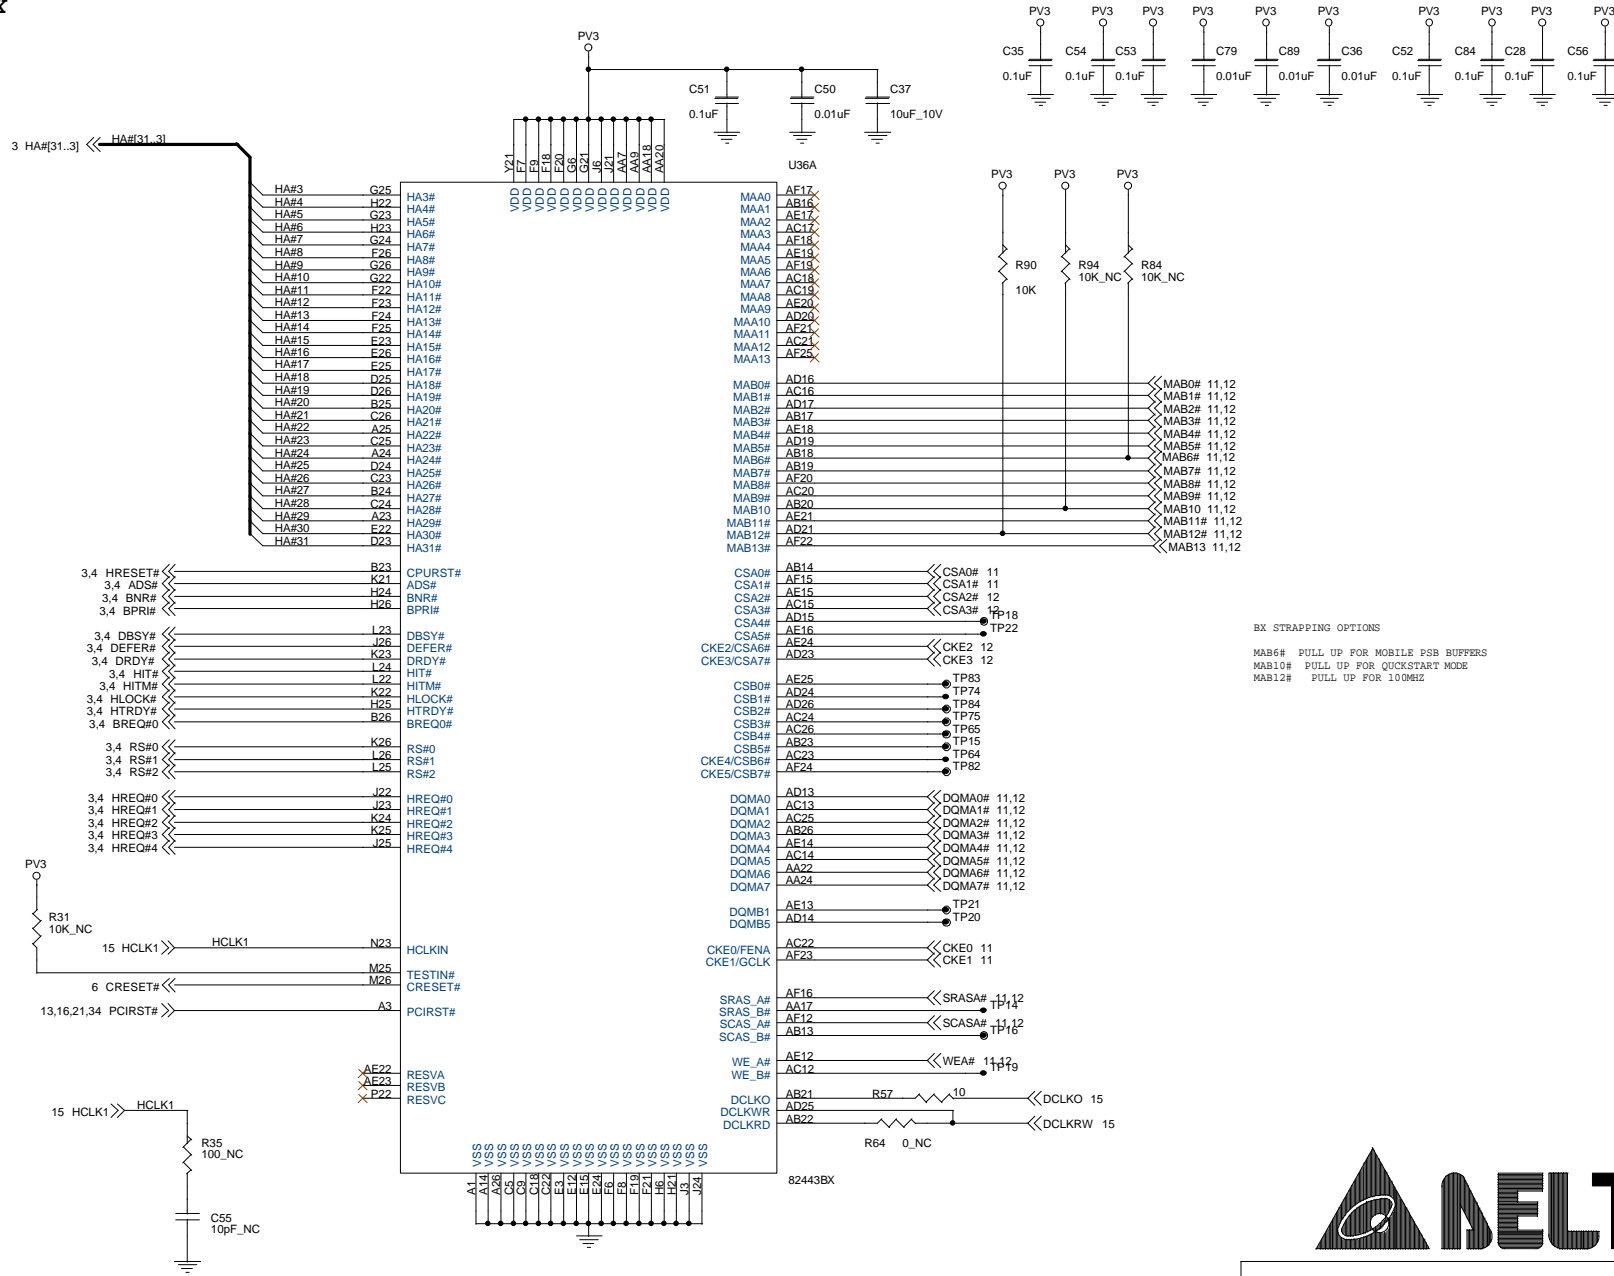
PV3 PV3 PV3 PV3 PV3 PV3 PV3 PV3 PV3 PV3
C35 0.1uF C54 0.1uF C53 0.1uF C79 0.01uF C89 0.01uF C36 0.01uF C52 0.1uF C84 0.1uF C28 0.1uF C56 0.1uF

PV3
C51 0.1uF C50 0.01uF C37 10uF_10V

3 HA#[31..3] HA#[31..3]

Y21 F7 F9 F18 F20 G6 G21 J6 J21 AA7 AA9 AA18 AA20
VDD VDD VDD VDD VDD VDD VDD VDD VDD VDD VDD VDD VDD

U36A

HA#3 G25 HA3#
HA#4 H22 HA4#
HA#5 G23 HA5#
HA#6 H23 HA6#
HA#7 G24 HA7#
HA#8 F26 HA8#
HA#9 G26 HA9#
HA#10 G22 HA10#
HA#11 F22 HA11#
HA#12 F23 HA12#
HA#13 F24 HA13#
HA#14 F25 HA14#
HA#15 E23 HA15#
HA#16 E26 HA16#
HA#17 E25 HA17#
HA#18 D25 HA18#
HA#19 D26 HA19#
HA#20 B25 HA20#
HA#21 C26 HA21#
HA#22 A25 HA22#
HA#23 C25 HA23#
HA#24 A24 HA24#
HA#25 D24 HA25#
HA#26 C23 HA26#
HA#27 B24 HA27#
HA#28 C24 HA28#
HA#29 A23 HA29#
HA#30 E22 HA30#
HA#31 D23 HA31#

MAA0 AF17
MAA1 AB16
MAA2 AE17
MAA3 AC17
MAA4 AF18
MAA5 AE19
MAA6 AF19
MAA7 AC18
MAA8 AC19
MAA9 AE20
MAA10 AD20
MAA11 AF21
MAA12 AC21
MAA13 AF25

PV3 PV3 PV3
R90 10K R94 10K_NC R84 10K_NC

MAB0# AD16 MAB0# 11,12
MAB1# AC16 MAB1# 11,12
MAB2# AD17 MAB2# 11,12
MAB3# AB17 MAB3# 11,12
MAB4# AE18 MAB4# 11,12
MAB5# AD19 MAB5# 11,12
MAB6# AB18 MAB6# 11,12
MAB7# AB19 MAB7# 11,12
MAB8# AF20 MAB8# 11,12
MAB9# AC20 MAB9# 11,12
MAB10 AB20 MAB10 11,12
MAB11# AE21 MAB11# 11,12
MAB12# AD21 MAB12# 11,12
MAB13# AF22 MAB13 11,12

3,4 HRESET# B23 CPURST#
3,4 ADS# K21 ADS#
3,4 BNR# H24 BNR#
3,4 BPRI# H26 BPRI#

CSA0# AB14 CSA0# 11
CSA1# AF15 CSA1# 11
CSA2# AE15 CSA2# 12
CSA3# AC15 CSA3# 12
CSA4# AD15 TP18
CSA5# AE16 TP22
CKE2/CSA6# AE24 CKE2 12
CKE3/CSA7# AD23 CKE3 12

BX STRAPPING OPTIONS

MAB6# PULL UP FOR MOBILE PSB BUFFERS
MAB10# PULL UP FOR QUCKSTART MODE
MAB12# PULL UP FOR 100MHZ

3,4 DBSY# L23 DBSY#
3,4 DEFER# J26 DEFER#
3,4 DRDY# K23 DRDY#
3,4 HIT# L24 HIT#
3,4 HITM# L22 HITM#
3,4 HLOCK# K22 HLOCK#
3,4 HTRDY# H25 HTRDY#
3,4 BREQ#0 B26 BREQ0#

CSB0# AE25 TP83
CSB1# AD24 TP74
CSB2# AD26 TP84
CSB3# AC24 TP75
CSB4# AC26 TP65
CSB5# AB23 TP15
CKE4/CSB6# AC23 TP64
CKE5/CSB7# AF24 TP82

3,4 RS#0 K26 RS#0
3,4 RS#1 L26 RS#1
3,4 RS#2 L25 RS#2

3,4 HREQ#0 J22 HREQ#0
3,4 HREQ#1 J23 HREQ#1
3,4 HREQ#2 K24 HREQ#2
3,4 HREQ#3 K25 HREQ#3
3,4 HREQ#4 J25 HREQ#4

DQMA0 AD13 DQMA0# 11,12
DQMA1 AC13 DQMA1# 11,12
DQMA2 AC25 DQMA2# 11,12
DQMA3 AB26 DQMA3# 11,12
DQMA4 AE14 DQMA4# 11,12
DQMA5 AC14 DQMA5# 11,12
DQMA6 AA22 DQMA6# 11,12
DQMA7 AA24 DQMA7# 11,12

PV3
R31 10K_NC

DQMB1 AE13 TP21
DQMB5 AD14 TP20

15 HCLK1 HCLK1 N23 HCLKIN
M25 TESTIN#
6 CRESET# M26 CRESET#
13,16,21,34 PCIRST# A3 PCIRST#

CKE0/FENA AC22 CKE0 11
CKE1/GCLK AF23 CKE1 11

SRAS_A# AF16 SRASA# 11,12
SRAS_B# AA17 TP14
SCAS_A# AF12 SCASA# 11,12
SCAS_B# AB13 TP16

WE_A# AE12 WEA# 11,12
WE_B# AC12 TP19

AE22 RESVA
AE23 RESVB
P22 RESVC

15 HCLK1 HCLK1
R35 100_NC
C55 10pF_NC

DCLKO AB21 R57 10 DCLKO 15
DCLKWR AD25
DCLKRD AB22 R64 0_NC DCLKRW 15

VSS VSS VSS VSS VSS VSS VSS VSS VSS VSS VSS VSS VSS VSS VSS VSS VSS VSS VSS
A1 A14 A26 C5 C9 C18 C22 E3 E12 E15 E24 F6 F8 F19 F21 H6 H21 J3 J24

82443BX